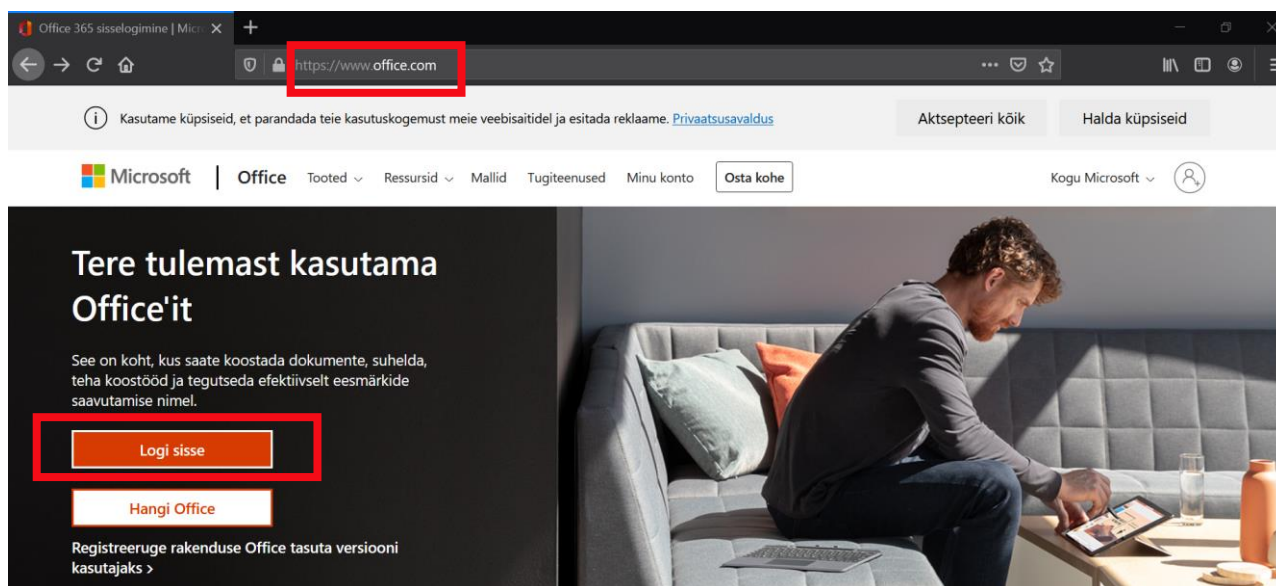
Office 365 sisselogimine | Micr

https://www.office.com

Kasutame küpsiseid, et parandada teie kasutuskogemust meie veebisaitidel ja esitada reklaame. Privaatsusavaldus

Aktsepteeri kõik

Halda küpsiseid

Microsoft | Office Tooted Ressursid Mallid Tugiteenused Minu konto Osta kohe

Kogu Microsoft

Tere tulemast kasutama Office'it

See on koht, kus saate koostada dokumente, suhelda, teha koostööd ja tegutseda efektiivselt eesmärkide saavutamise nimel.

Logi sisse

Hangi Office

Registreeruge rakenduse Office tasuta versiooni kasutajaks ›